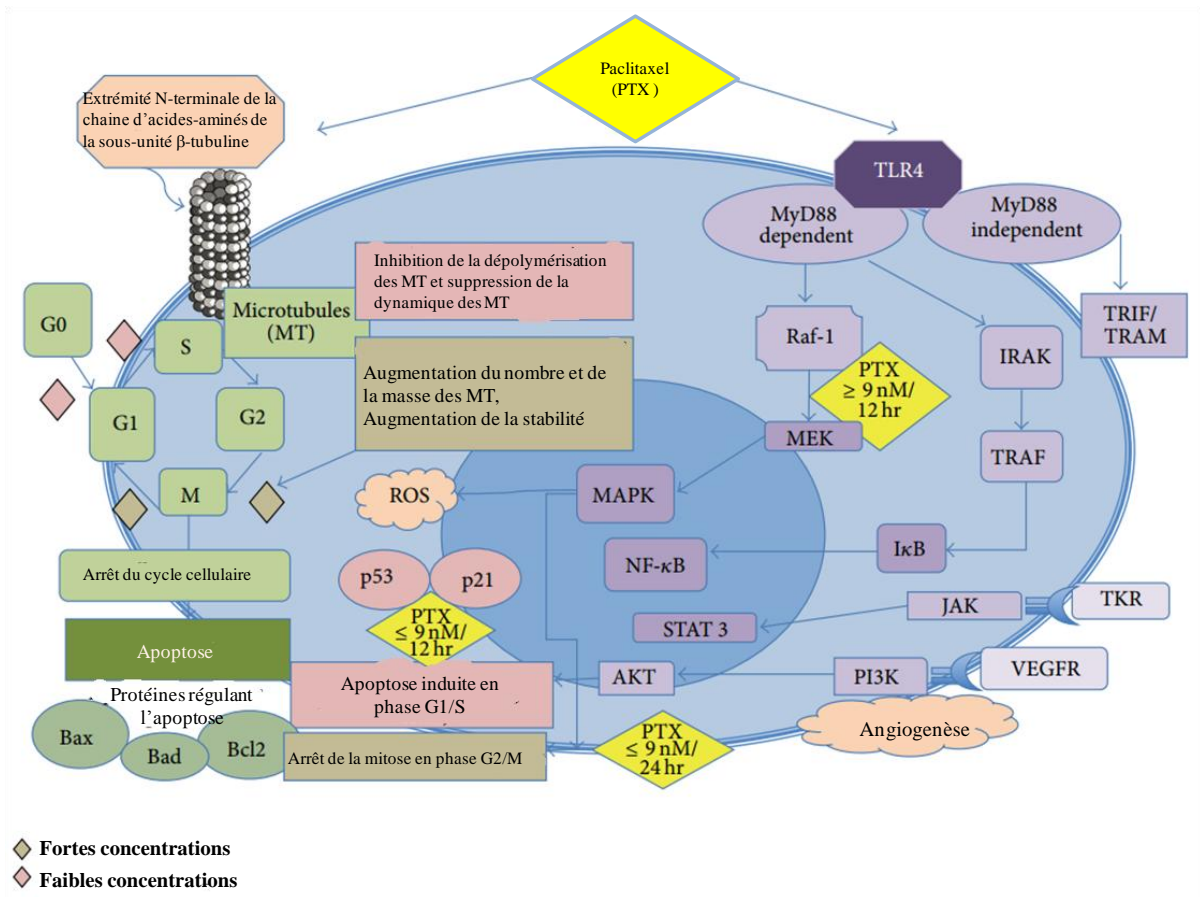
Paclitaxel (PTX )

Extrémité N-terminale de la chaine d'acides-aminés de la sous-unité β-tubuline

TLR4

MyD88 dependent

MyD88 independent

Inhibition de la dépolymérisation des MT et suppression de la dynamique des MT

G0

S

Microtubules (MT)

Augmentation du nombre et de la masse des MT, Augmentation de la stabilité

G1

G2

M

Raf-1

PTX $\geq$ 9 nM/ 12 hr

MEK

IRAK

TRAF

TRIF/ TRAM

ROS

MAPK

NF-κB

IκB

Arrêt du cycle cellulaire

p53

p21

PTX $\leq$ 9 nM/ 12 hr

JAK

TKR

STAT 3

Apoptose

AKT

PI3K

VEGFR

Apoptose induite en phase G1/S

Protéines régulant l'apoptose

Bax

Bad

Bcl2

Arrêt de la mitose en phase G2/M

PTX $\leq$ 9 nM/ 24 hr

Angiogenèse

Fortes concentrations

Faibles concentrations